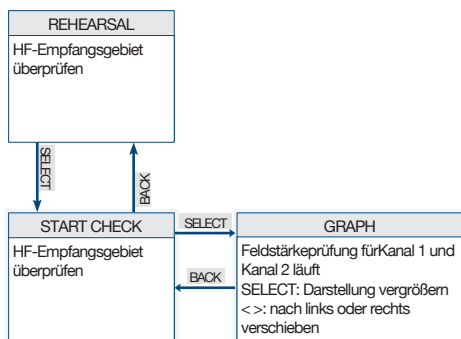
REHEARSAL

HF-Empfangsgebiet überprüfen

SELECT

BACK

START CHECK

HF-Empfangsgebiet überprüfen

SELECT

BACK

GRAPH

Feldstärkeprüfung fürKanal 1 und Kanal 2 läuft
SELECT: Darstellung vergrößern
< >: nach links oder rechts verschieben